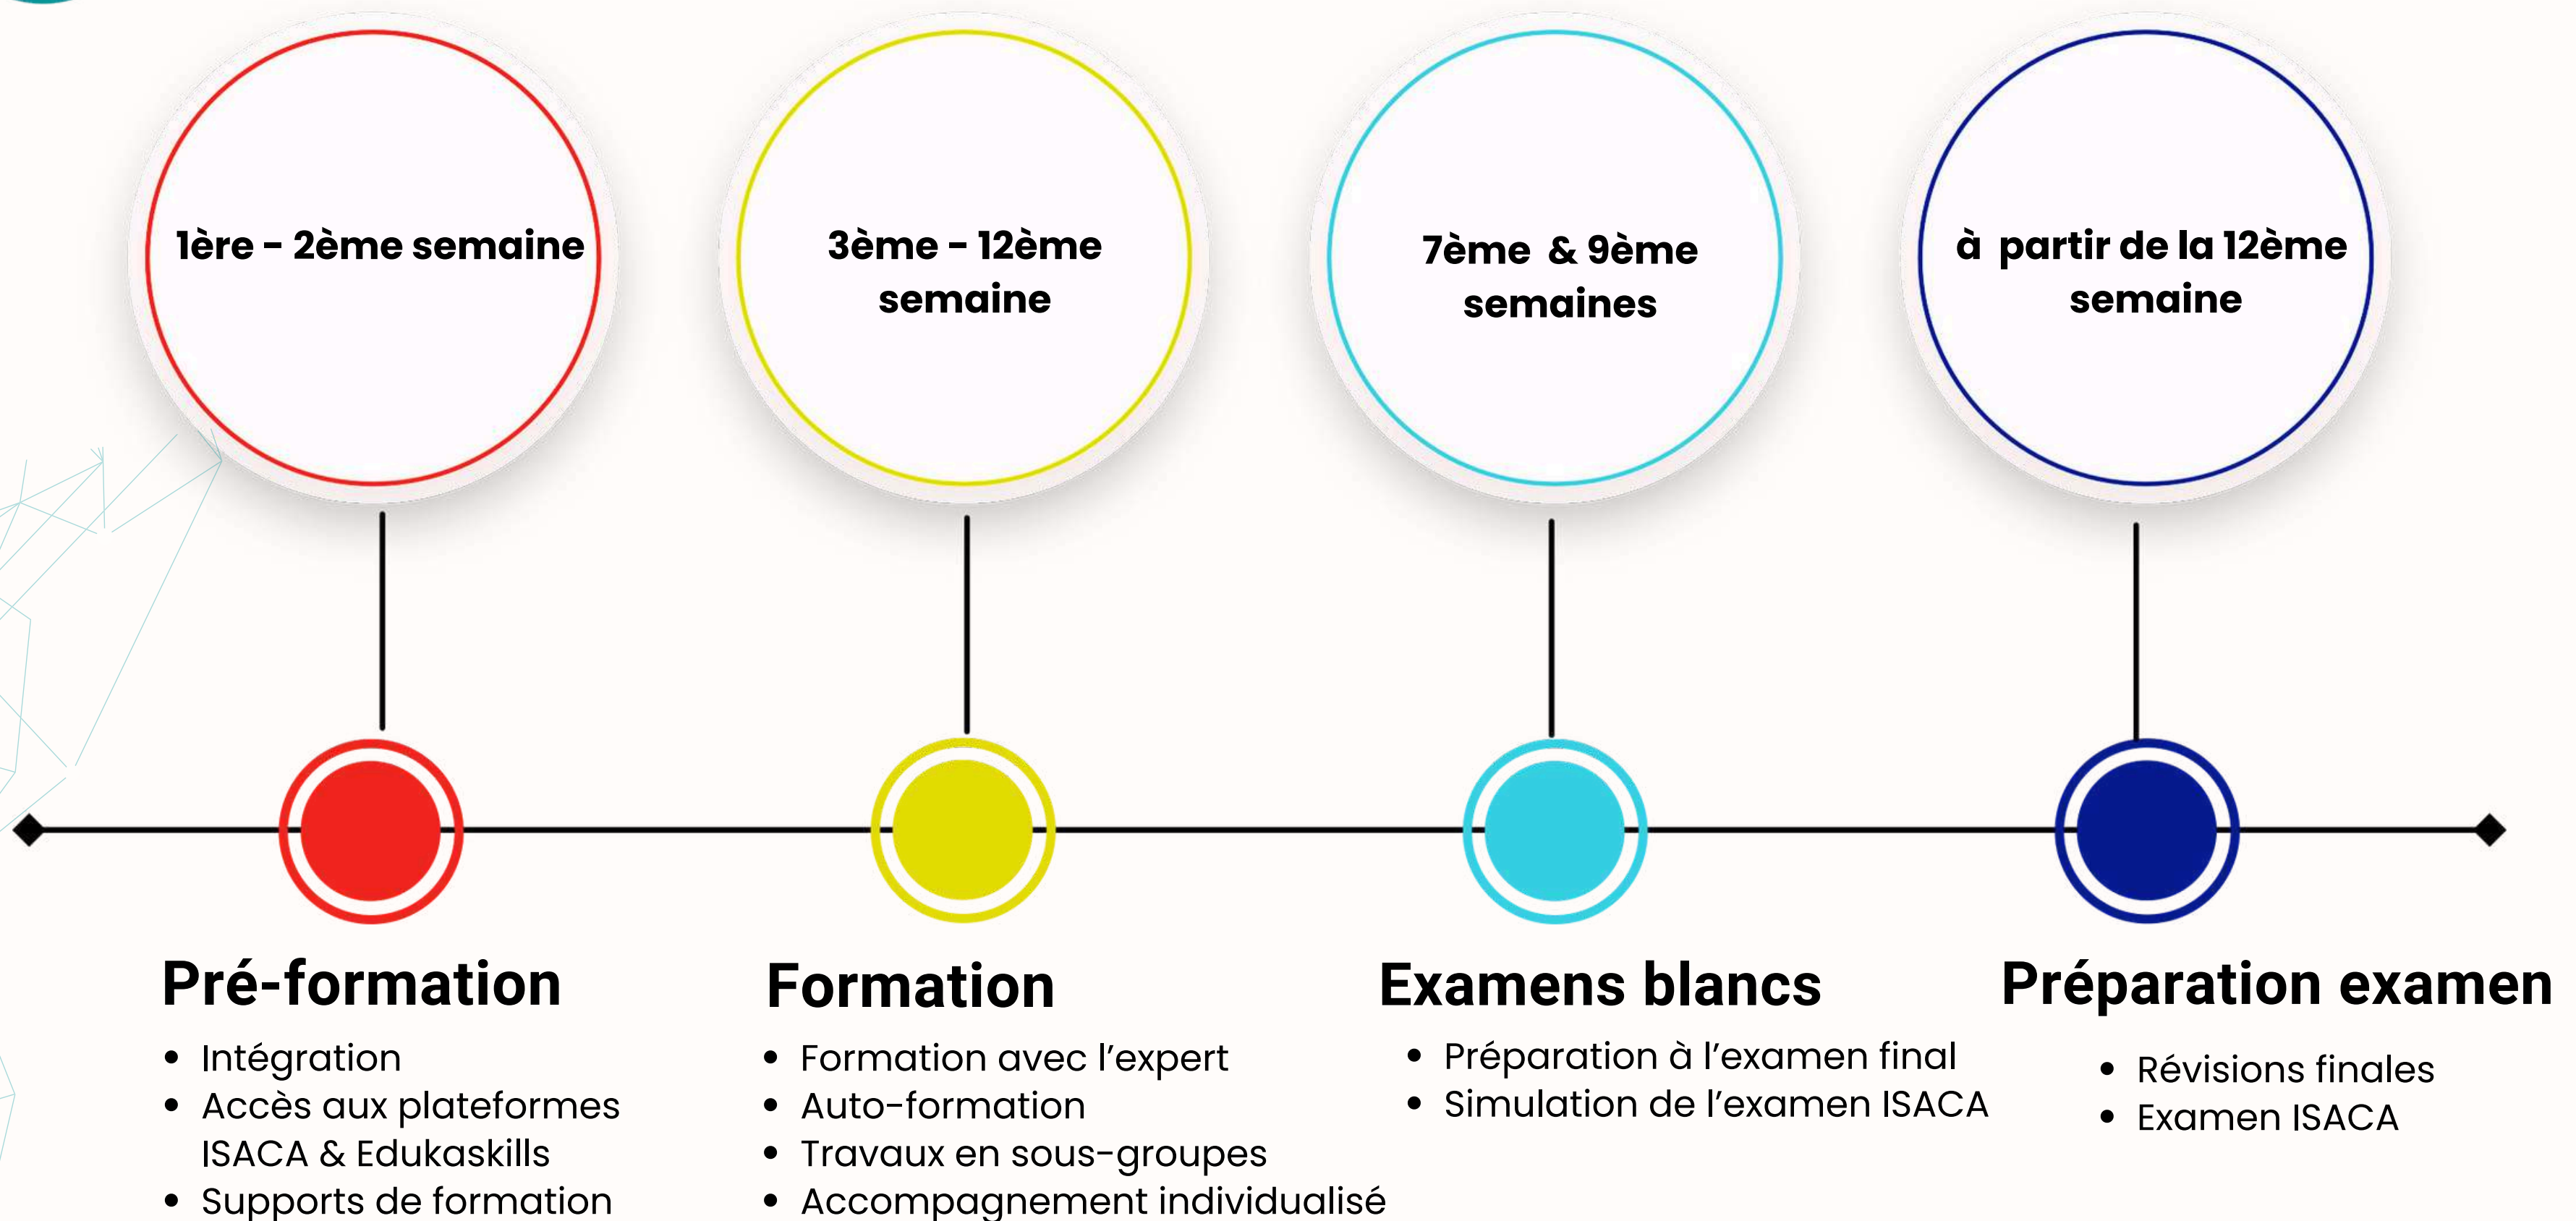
1ère - 2ème semaine

3ème - 12ème semaine

7ème & 9ème semaines

à partir de la 12ème semaine

Pré-formation

- Intégration
- Accès aux plateformes ISACA & Edukaskills
- Supports de formation

Formation

- Formation avec l'expert
- Auto-formation
- Travaux en sous-groupes
- Accompagnement individualisé

Examens blancs

- Préparation à l'examen final
- Simulation de l'examen ISACA

Préparation examen

- Révisions finales
- Examen ISACA